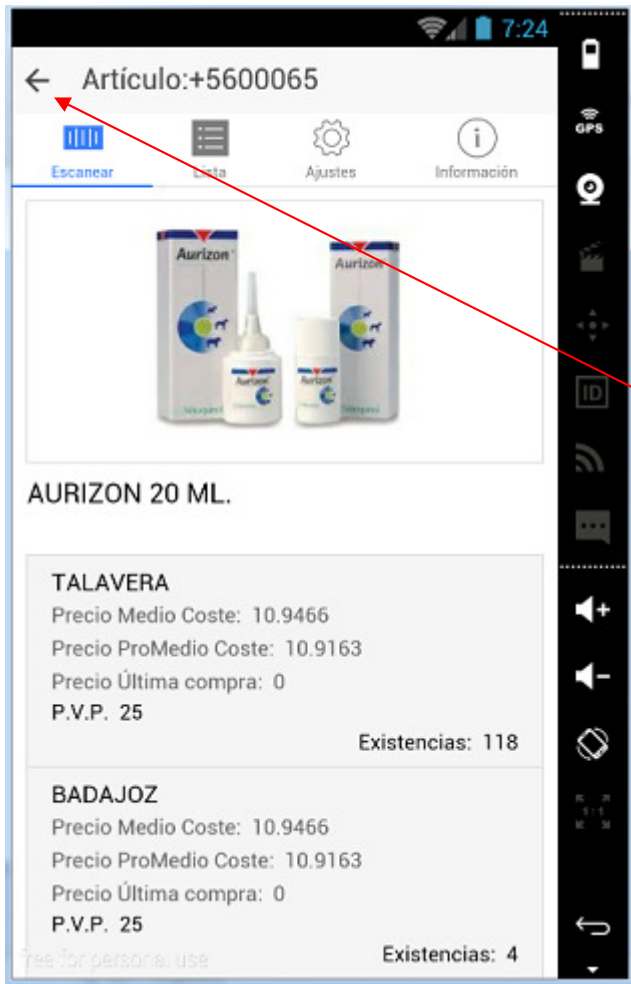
7:24

Artículo:+5600065

Escanear
Lista
Ajustes
Información

Aurizon
Aurizon
Aurizon
Aurizon

AURIZON 20 ML.

TALAVERA
Precio Medio Coste: 10.9466
Precio ProMedio Coste: 10.9163
Precio Última compra: 0
P.V.P. 25
Existencias: 118

BADAJOZ
Precio Medio Coste: 10.9466
Precio ProMedio Coste: 10.9163
Precio Última compra: 0
P.V.P. 25
Existencias: 4

free for personal use

GPS
ID